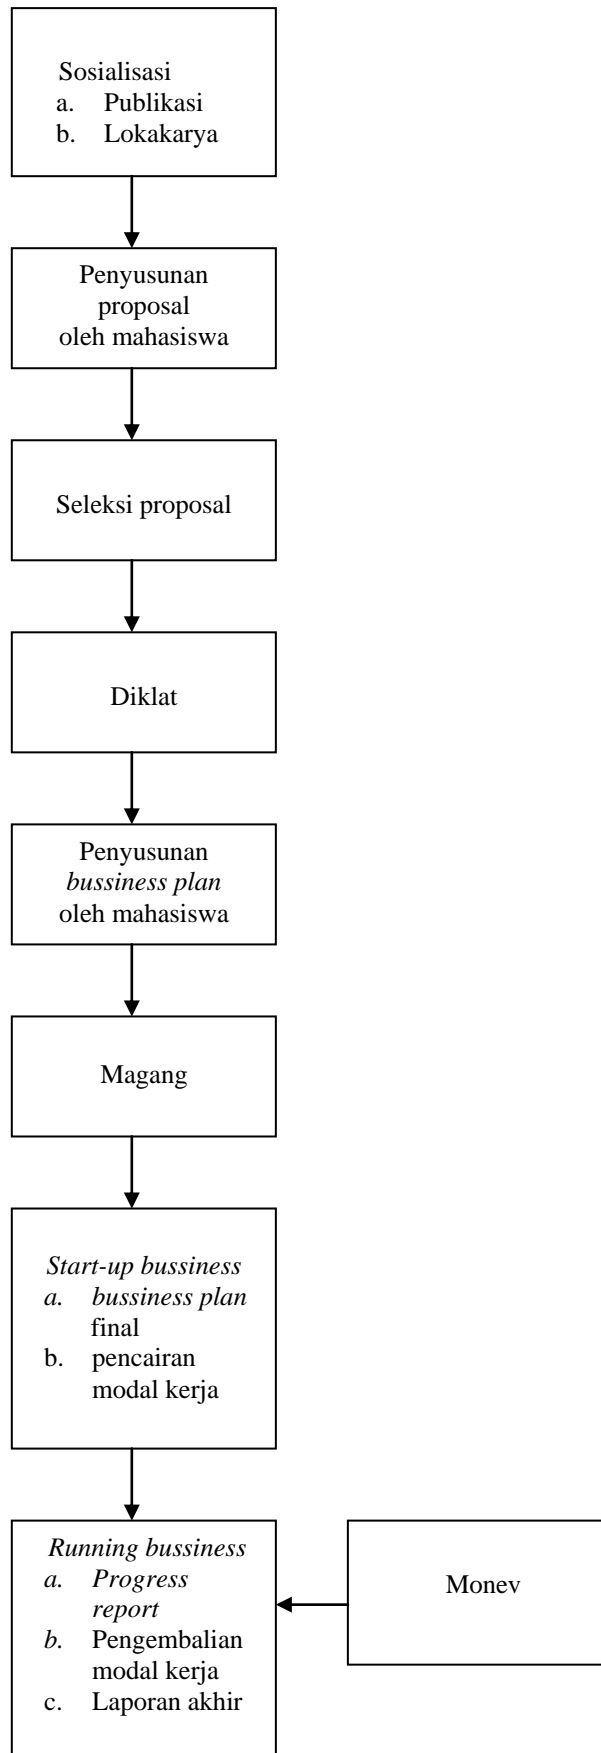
Sosialisasi
a. Publikasi
b. Lokakarya

Penyusunan proposal oleh mahasiswa

Seleksi proposal

Diklat

Penyusunan *bussiness plan* oleh mahasiswa

Magang

*Start-up bussiness*
*a.* *bussiness plan* final
b. pencairan modal kerja

*Running bussiness*
*a.* *Progress report*
*b.* Pengembalian modal kerja
c. Laporan akhir

Monev